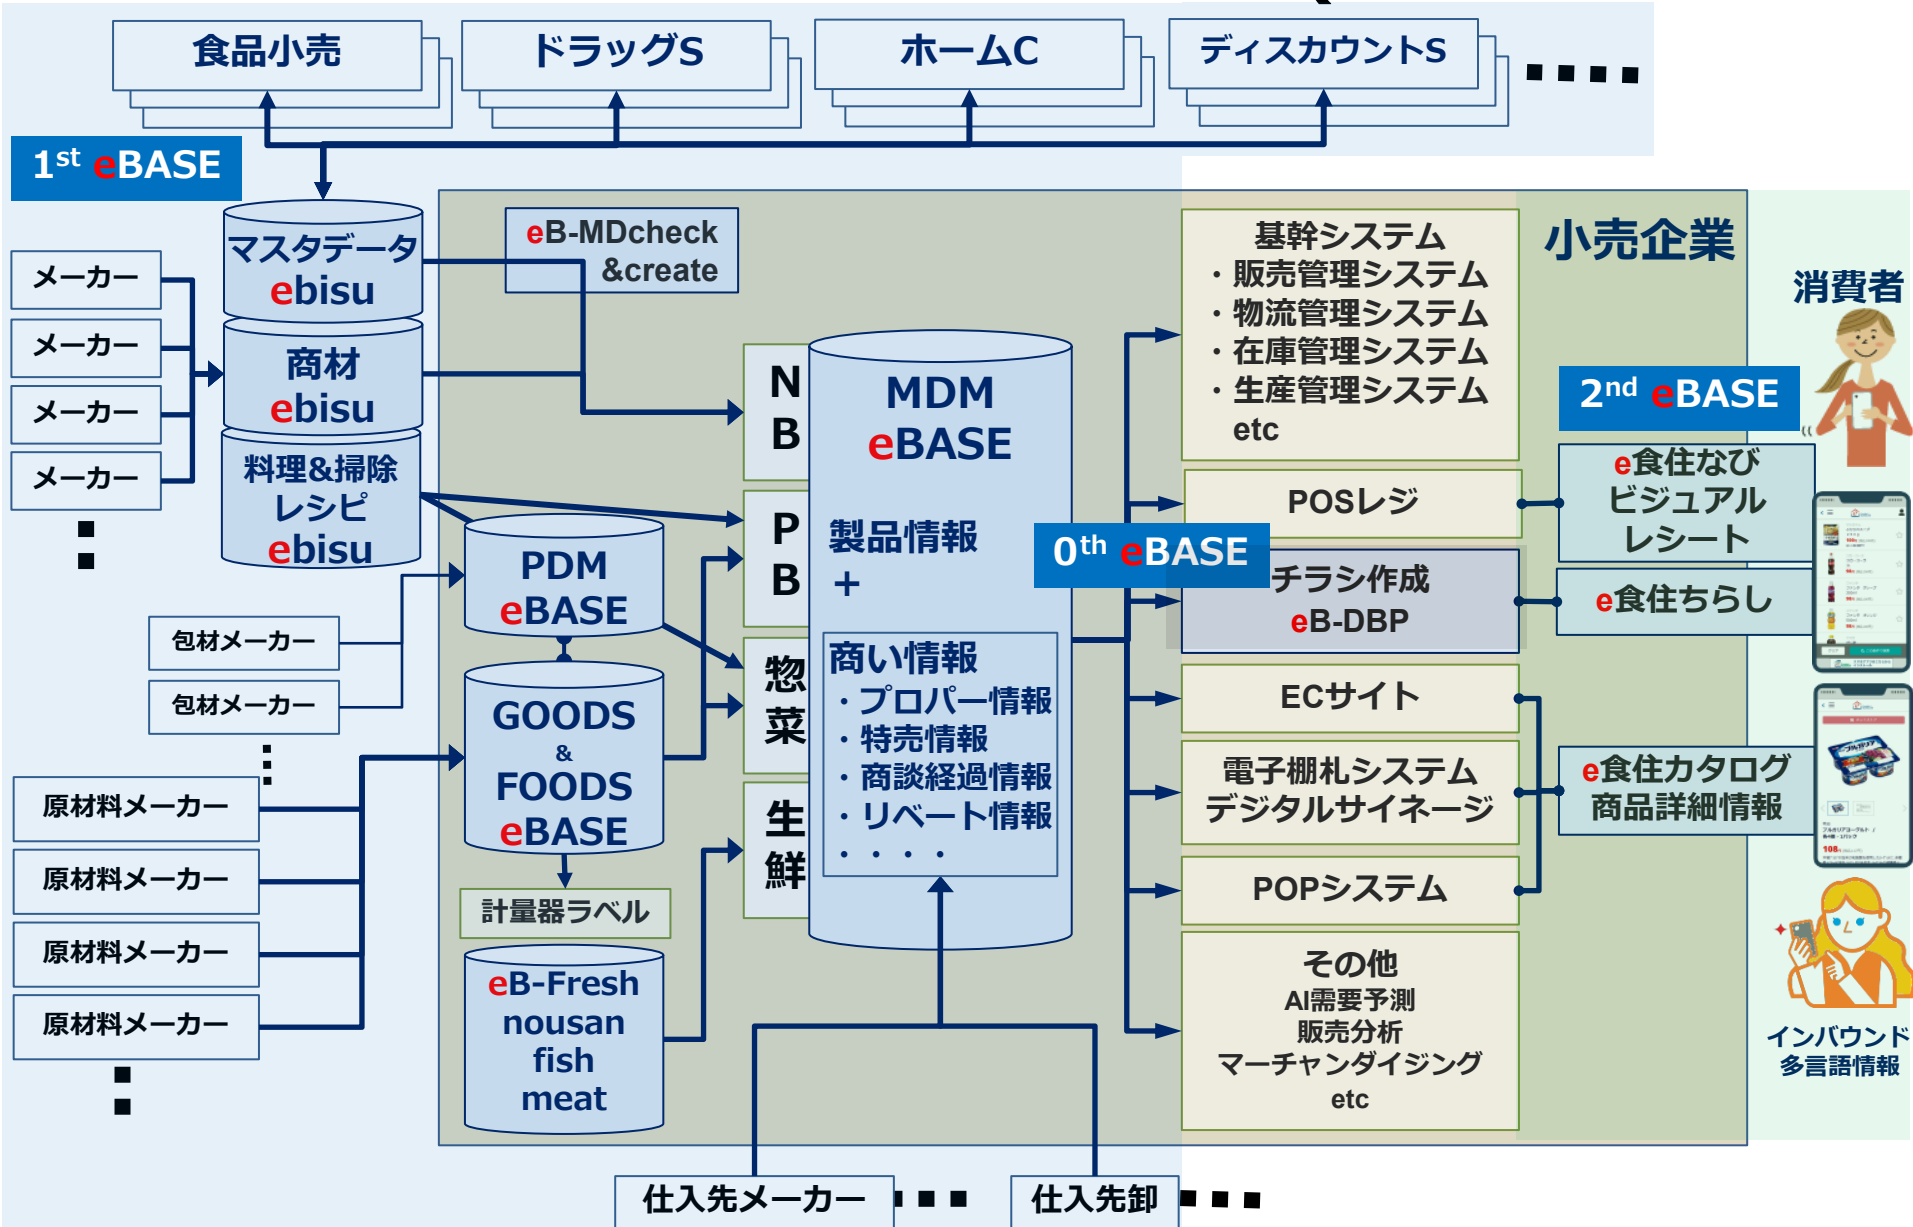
食品小売

ドラッグS

ホームC

ディスカウントS

・・・・

$1^{st}$ eBASE

マスタデータ ebisu

商材 ebisu

料理&掃除 レシピ ebisu

メーカー

メーカー

メーカー

メーカー

・・

eB-MDcheck &create

PDM eBASE

GOODS & FOODS eBASE

計量器ラベル

eB-Fresh nousan fish meat

包材メーカー

包材メーカー

・・

原材料メーカー

原材料メーカー

原材料メーカー

原材料メーカー

・・

NB

PB

惣菜

生鮮

MDM eBASE

製品情報 ＋

商い情報
・プロパー情報
・特売情報
・商談経過情報
・リベート情報
・・・・

$0^{th}$ eBASE

基幹システム
・販売管理システム
・物流管理システム
・在庫管理システム
・生産管理システム
etc

POSレジ

チラシ作成 eB-DBP

ECサイト

電子棚札システム デジタルサイネージ

POPシステム

その他
AI需要予測
販売分析
マーチャンダイジング
etc

小売企業

消費者

$2^{nd}$ eBASE

e食住なび ビジュアル レシート

e食住ちらし

e食住カタログ 商品詳細情報

インバウンド 多言語情報

仕入先メーカー ・・・

仕入先卸 ・・・